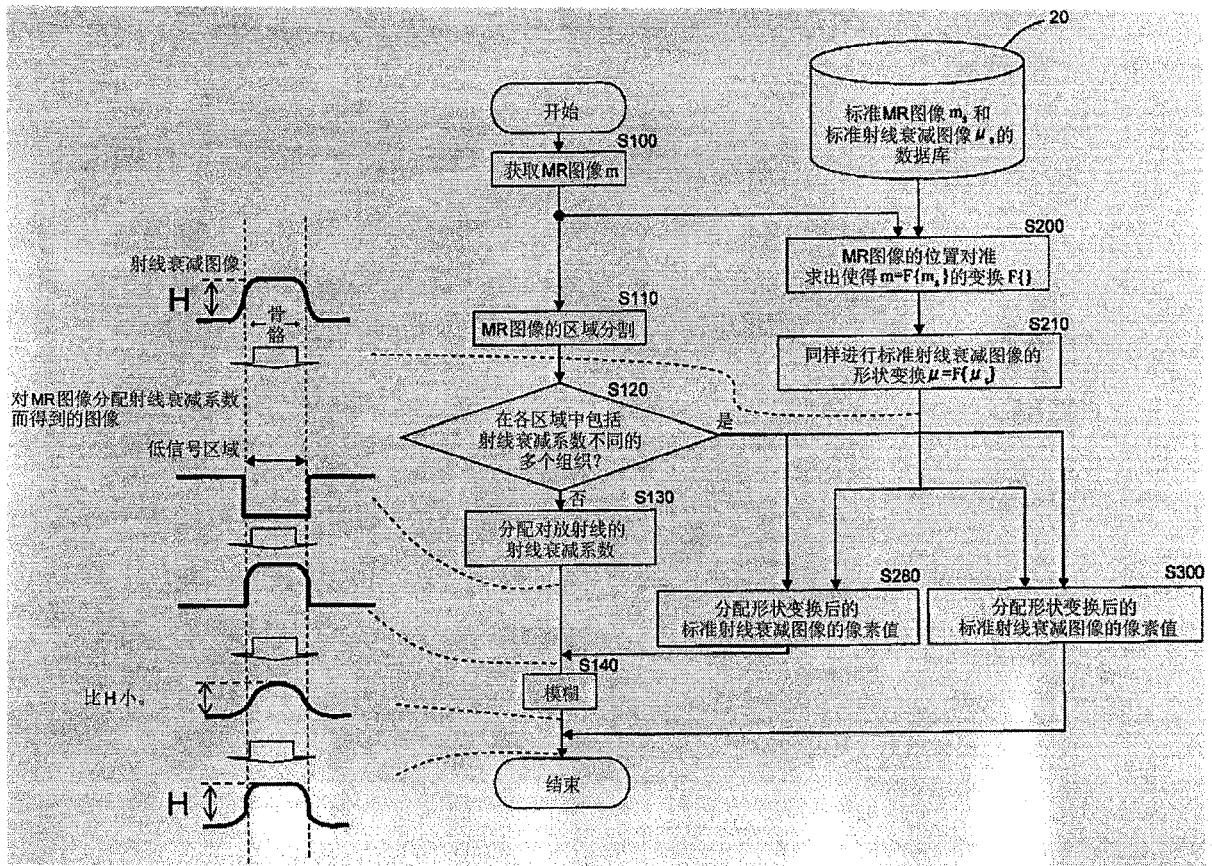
20

标准MR图像 $m_s$ 和标准射线衰减图像 $\mu_s$ 的数据库

开始

S100

获取MR图像m

S200

MR图像的位置对准
求出使得 $m=F\{m_s\}$ 的变换F{}

射线衰减图像

H

骨骼

S110

MR图像的区域分割

S210

同样进行标准射线衰减图像的形状变换 $\mu=F\{\mu_s\}$

对MR图像分配射线衰减系数而得到的图像

S120

在各区域中包括射线衰减系数不同的多个组织?

是

低信号区域

否

S130

分配对放射线的射线衰减系数

S280

S300

分配形状变换后的标准射线衰减图像的像素值

分配形状变换后的标准射线衰减图像的像素值

S140

比H小。

模糊

结束

H